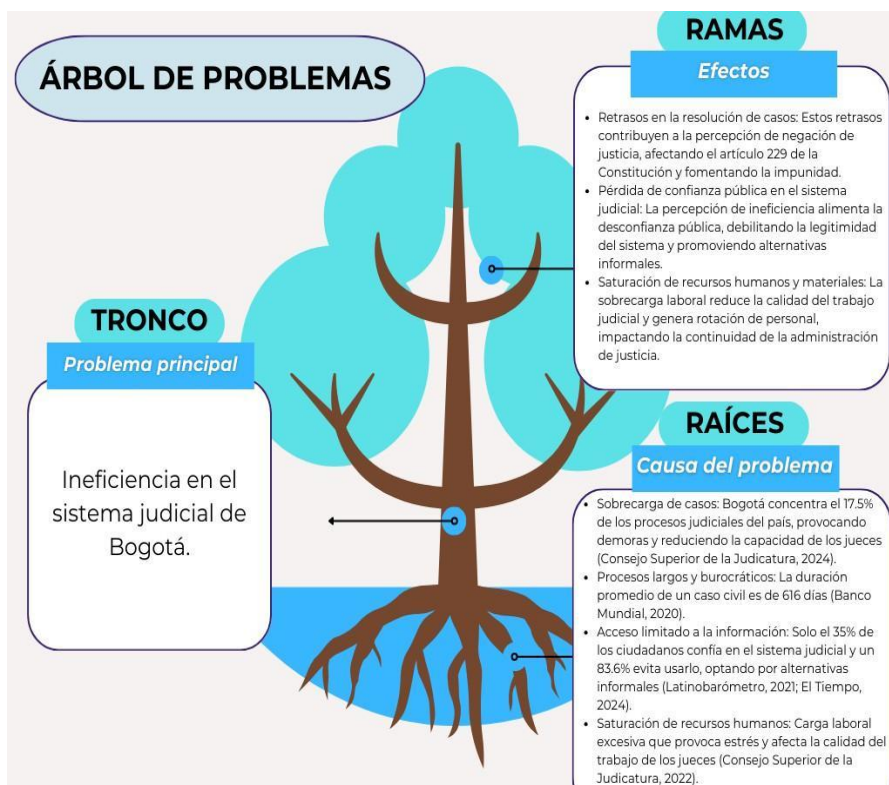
ÁRBOL DE PROBLEMAS

RAMAS

Efectos

- Retrasos en la resolución de casos: Estos retrasos contribuyen a la percepción de negación de justicia, afectando el artículo 229 de la Constitución y fomentando la impunidad.
- Pérdida de confianza pública en el sistema judicial: La percepción de ineficiencia alimenta la desconfianza pública, debilitando la legitimidad del sistema y promoviendo alternativas informales.
- Saturación de recursos humanos y materiales: La sobrecarga laboral reduce la calidad del trabajo judicial y genera rotación de personal, impactando la continuidad de la administración de justicia.

TRONCO

Problema principal

Ineficiencia en el sistema judicial de Bogotá.

RAÍCES

Causa del problema

- Sobrecarga de casos: Bogotá concentra el 17.5% de los procesos judiciales del país, provocando demoras y reduciendo la capacidad de los jueces (Consejo Superior de la Judicatura, 2024).
- Procesos largos y burocráticos: La duración promedio de un caso civil es de 616 días (Banco Mundial, 2020).
- Acceso limitado a la información: Solo el 35% de los ciudadanos confía en el sistema judicial y un 83.6% evita usarlo, optando por alternativas informales (Latinobarómetro, 2021; El Tiempo, 2024).
- Saturación de recursos humanos: Carga laboral excesiva que provoca estrés y afecta la calidad del trabajo de los jueces (Consejo Superior de la Judicatura, 2022).